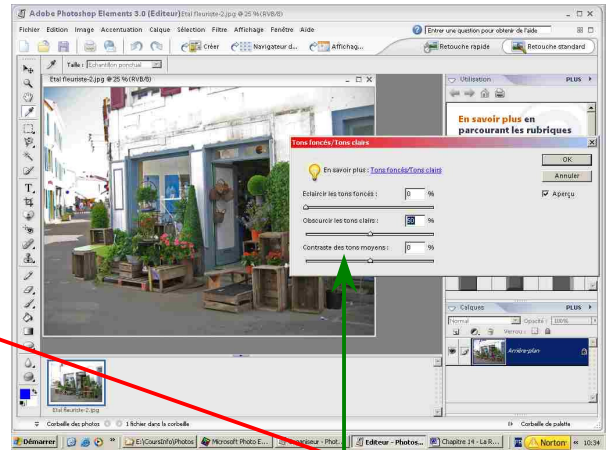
Adobe Photoshop Elements 3.0 (Editeur) Etal fleuriste-2.jpg @ 25 % (RVB/8)

Fichier Edition Image Accentuation Calque Sélection Filtre Affichage Fenêtre Aide

Entrer une question pour obtenir de l'aide

Créer Navigateur d... Affichag...

Retouche rapide Retouche standard

Taille : Echantillon ponctuel

Etal fleuriste-2.jpg @ 25 % (RVB/8)

Utilisation PLUS

En savoir plus en parcourant les rubriques

Tons foncés/Tons clairs

En savoir plus : Tons foncés/Tons clairs

OK

Annuler

Aperçu

Eclaircir les tons foncés : 0 %

Obscurcir les tons clairs : 20 %

Contraste des tons moyens : 0 %

Calques PLUS

Normal Opacité : 100%

Verrou :

Arrière-plan

Etal fleuriste-2.jpg

Corbeille des photos 1 fichier dans la corbeille

Corbeille de palette

Démarrer E:\CoursInfo\Photos Microsoft Photo E... Organiseur - Phot... Editeur - Photos... Chapitre 14 - La R... Norton 10:34